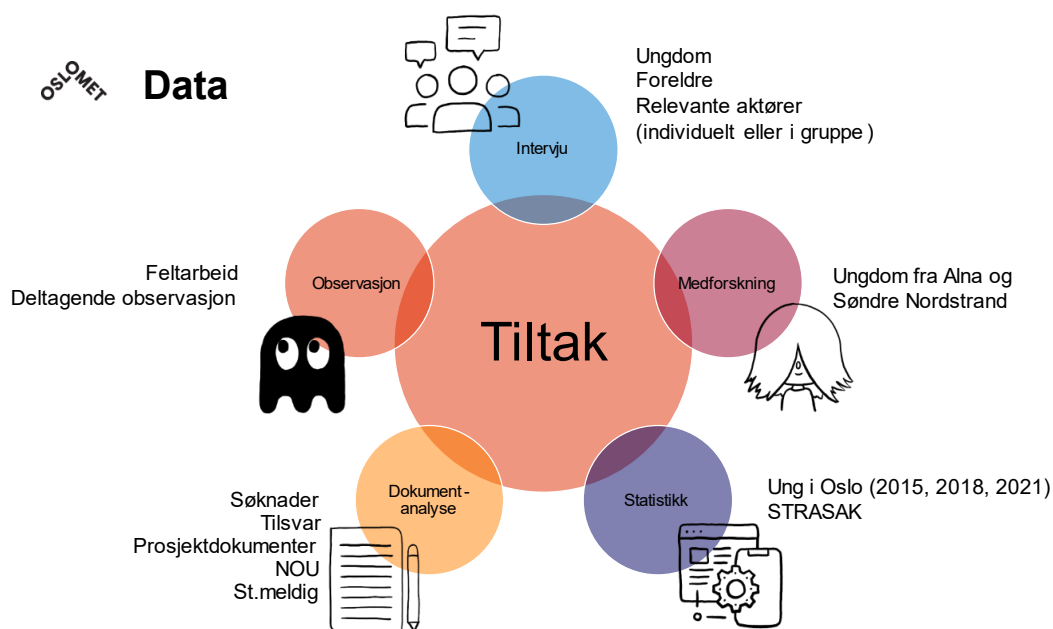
OSLOMET

Data

Intervju

Ungdom
Foreldre
Relevante aktører
(individuelt eller i gruppe )

Observasjon

Feltarbeid
Deltagende observasjon

Tiltak

Medforskning

Ungdom fra Alna og Søndre Nordstrand

Dokument-analyse

Søknader
Tilsvar
Prosjektdokumenter
NOU
St.meldig

Statistikk

Ung i Oslo (2015, 2018, 2021)
STRASAK